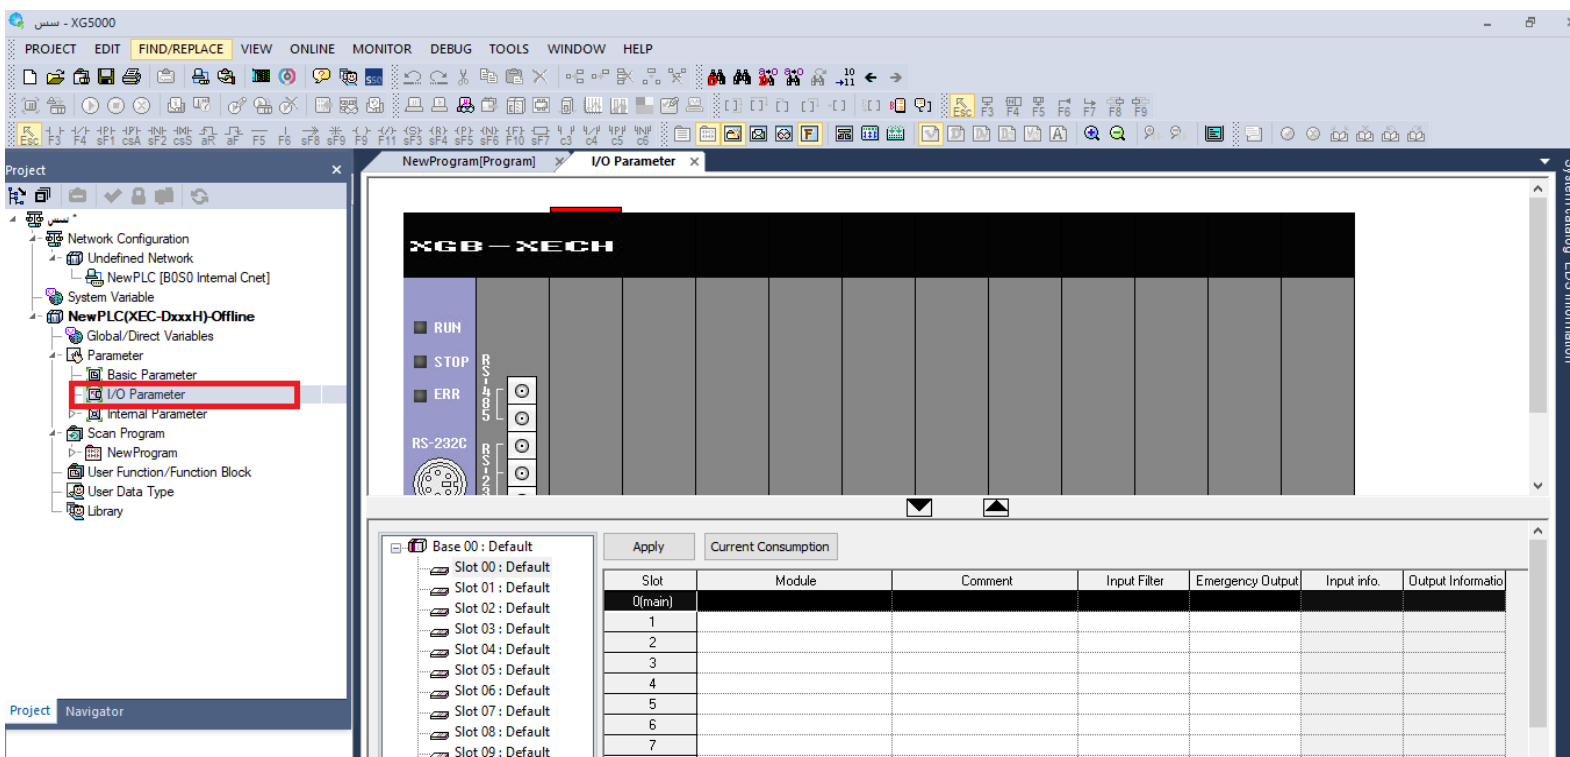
سسن - XG5000

PROJECT EDIT FIND/REPLACE VIEW ONLINE MONITOR DEBUG TOOLS WINDOW HELP

Project

سسن *
Network Configuration
Undefined Network
NewPLC [B0S0 Internal Cnet]
System Variable
NewPLC(XEC-DxxxH)-Offline
Global/Direct Variables
Parameter
Basic Parameter
I/O Parameter
Internal Parameter
Scan Program
NewProgram
User Function/Function Block
User Data Type
Library

Project Navigator

NewProgram[Program] I/O Parameter

XGB — XECH
RUN
STOP
ERR
RS-232C
RS-485
RS-232

Base 00 : Default
Slot 00 : Default
Slot 01 : Default
Slot 02 : Default
Slot 03 : Default
Slot 04 : Default
Slot 05 : Default
Slot 06 : Default
Slot 07 : Default
Slot 08 : Default
Slot 09 : Default

Apply Current Consumption

| Slot | Module | Comment | Input Filter | Emergency Output | Input info. | Output Informatio |
|---|---|---|---|---|---|---|
| 0(main) | | | | | | |
| 1 | | | | | | |
| 2 | | | | | | |
| 3 | | | | | | |
| 4 | | | | | | |
| 5 | | | | | | |
| 6 | | | | | | |
| 7 | | | | | | |